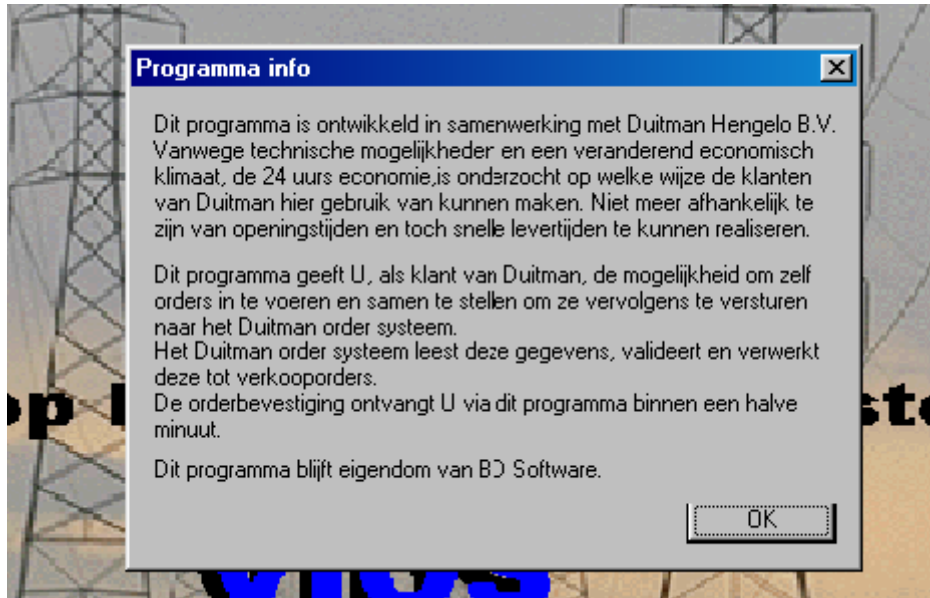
Programma info

Dit programma is ontwikkeld in samenwerking met Duitman Hengelo B.V. Vanwege technische mogelijkheder en een veranderend economisch klimaat, de 24 uurs economie,is onderzocht op welke wijze de klanten van Duitman hier gebruik van kunnen maken. Niet meer afhankelijk te zijn van openingstijden en toch snelle levertijden te kunnen realiseren.

Dit programma geeft U, als klant van Duitman, de mogelijkheid om zelf orders in te voeren en samen te stellen om ze vervolgens te versturen naar het Duitman order systeem.
Het Duitman order systeem leest deze gegevens, valideert en verwerkt deze tot verkooporders.
De orderbevestiging ontvangt U via dit programma binnen een halve minuut.

Dit programma blijft eigendom van BD Software.

OK